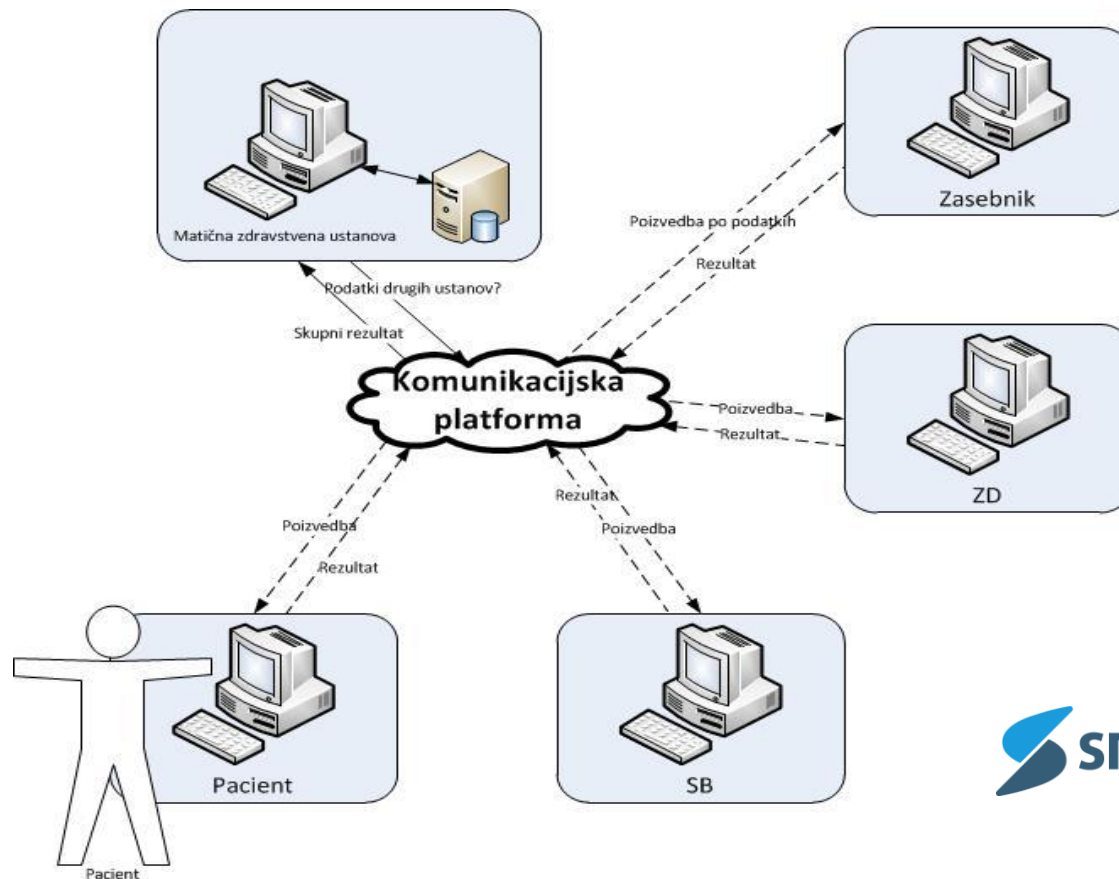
Matična zdravstvena ustanova

Zasebnik

Poizvedba po podatkih

Rezultat

Podatki drugih ustanov?

Skupni rezultat

Komunikacijska platforma

Poizvedba

Rezultat

ZD

Rezultat

Poizvedba

Poizvedba

Rezultat

Pacient

SB

Pacient

SI